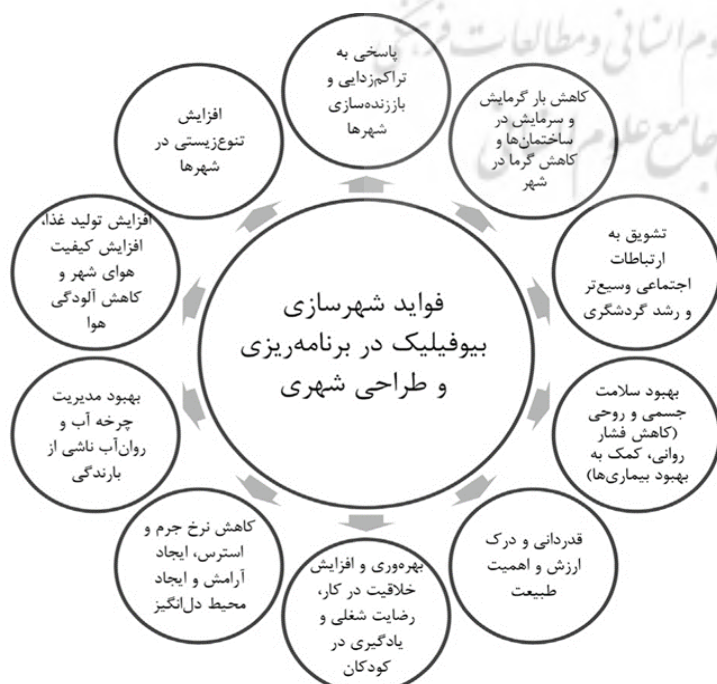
فواید شهرسازی بیوفیلیک در برنامه‌ریزی و طراحی شهری

پاسخی به تراکم‌زدایی و باززنده‌سازی شهرها

کاهش بار گرمایش و سرمایش در ساختمان‌ها و کاهش گرما در شهر

تشویق به ارتباطات اجتماعی وسیع‌تر و رشد گردشگری

بهبود سلامت جسمی و روحی (کاهش فشار روانی، کمک به بهبود بیماری‌ها)

قدردانی و درک ارزش و اهمیت طبیعت

بهره‌وری و افزایش خلاقیت در کار، رضایت شغلی و یادگیری در کودکان

کاهش نرخ جرم و استرس، ایجاد آرامش و ایجاد محیط دل‌انگیز

بهبود مدیریت چرخه آب و روان‌آب ناشی از بارندگی

افزایش تولید غذا، افزایش کیفیت هوای شهر و کاهش آلودگی هوا

افزایش تنوع‌زیستی در شهرها

علوم انسانی و مطالعات فرهنگی
جامع علوم